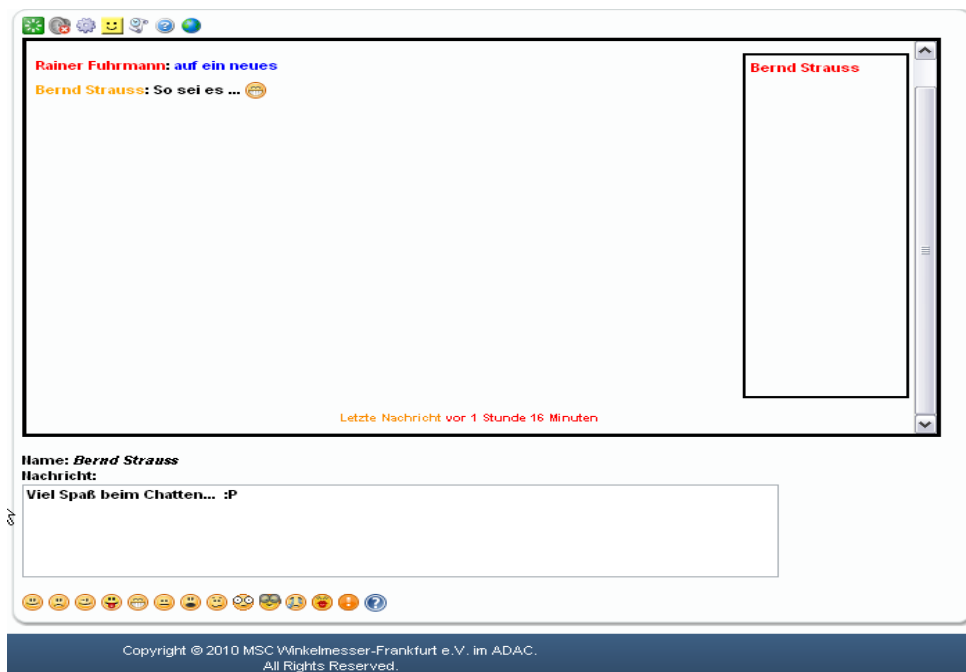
Rainer Fuhrmann: auf ein neues

Bernd Strauss: So sei es ...

Bernd Strauss

Letzte Nachricht vor 1 Stunde 16 Minuten

Name: Bernd Strauss
Nachricht:

Viel Spaß beim Chatten... :P

Copyright © 2010 MSC Winkelmesser-Frankfurt e.V. im ADAC.
All Rights Reserved.